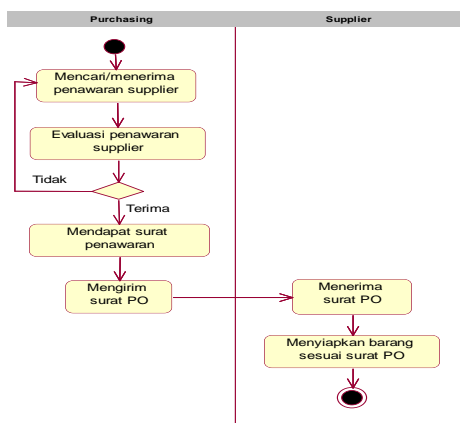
Purchasing

Supplier

Mencari/menerima penawaran supplier

Evaluasi penawaran supplier

Tidak

Terima

Mendapat surat penawaran

Mengirim surat PO

Menerima surat PO

Menyiapkan barang sesuai surat PO